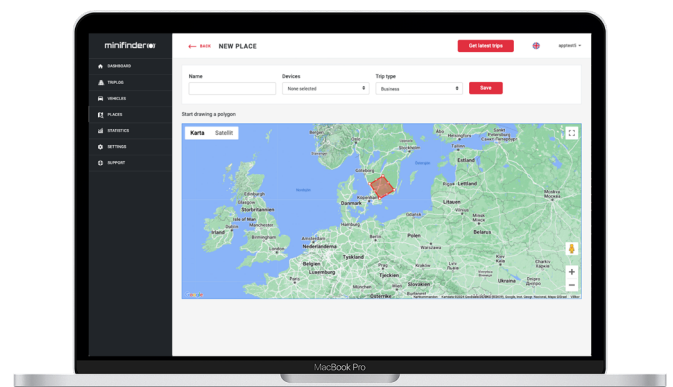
minifinder

DASHBOARD
TRIPLOG
VEHICLES
PLACES
STATISTICS
SETTINGS
SUPPORT

← Back NEW PLACE

Get latest trips

apptest5

Name

Devices
None selected

Trip type
Business

Save

Start drawing a polygon

Karta Satellit

Åbo
Helsingfors
Tallinn
Estland
Lettland
Riga
Göteborg
Danmark
Köpenhamn
Litauen
Vilnius
Minsk
Belarus
Polen
Warszawa
Tyskland
Berlin
Hamburg
Nederländerna
Amsterdam
Belgien
Bryssel
Luxemburg
Tjeckien
Prag
Österrike
Ukraina
Kiev
Storbritannien
Irland
Dublin
Isle of Man
Manchester
Birmingham
London
Edinburgh
Glasgow
Nordsjön
Östersjön

+
−

Google

Kortkommandon  Kartdata ©2023 GeoBasis-DE/BKG (©2009), Google, Inst. Geogr. Nacional, Mapa GISrael  Villkor

MacBook Pro